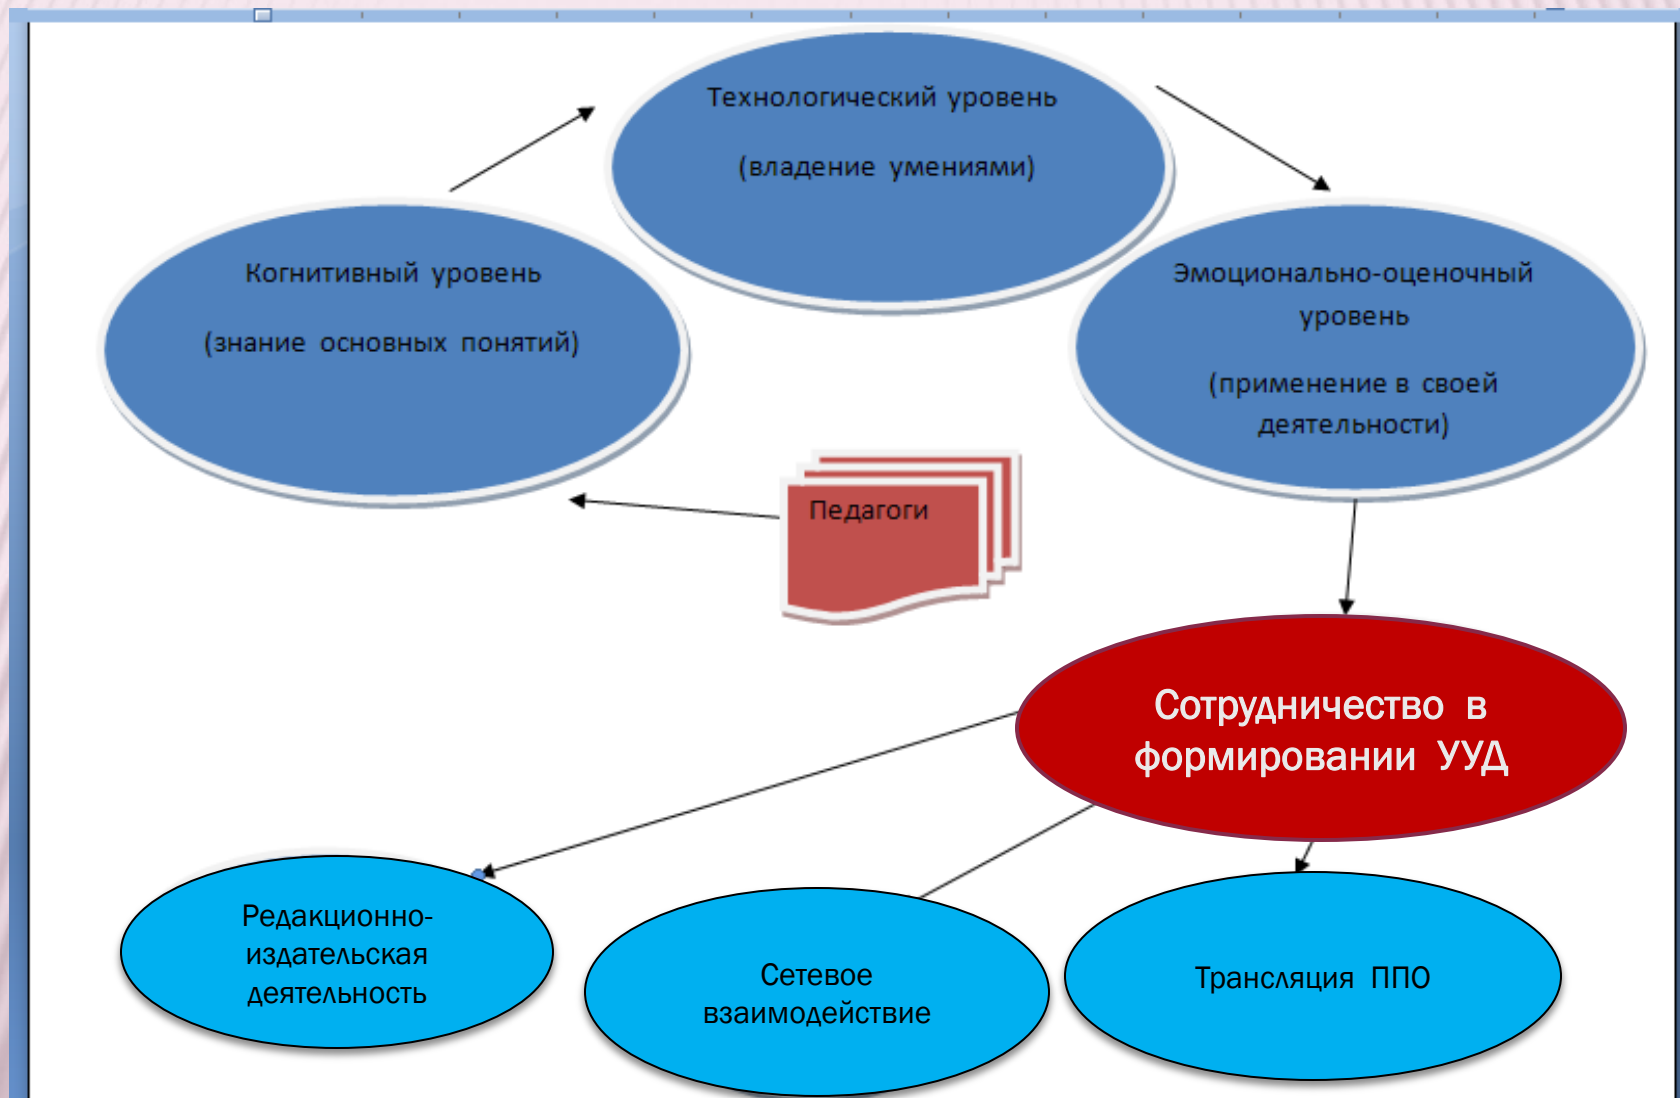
Технологический уровень

(владение умениями)

Когнитивный уровень

(знание основных понятий)

Эмоционально-оценочный уровень

(применение в своей деятельности)

Педагоги

Сотрудничество в формировании УУД

Редакционно-издательская деятельность

Сетевое взаимодействие

Трансляция ППО